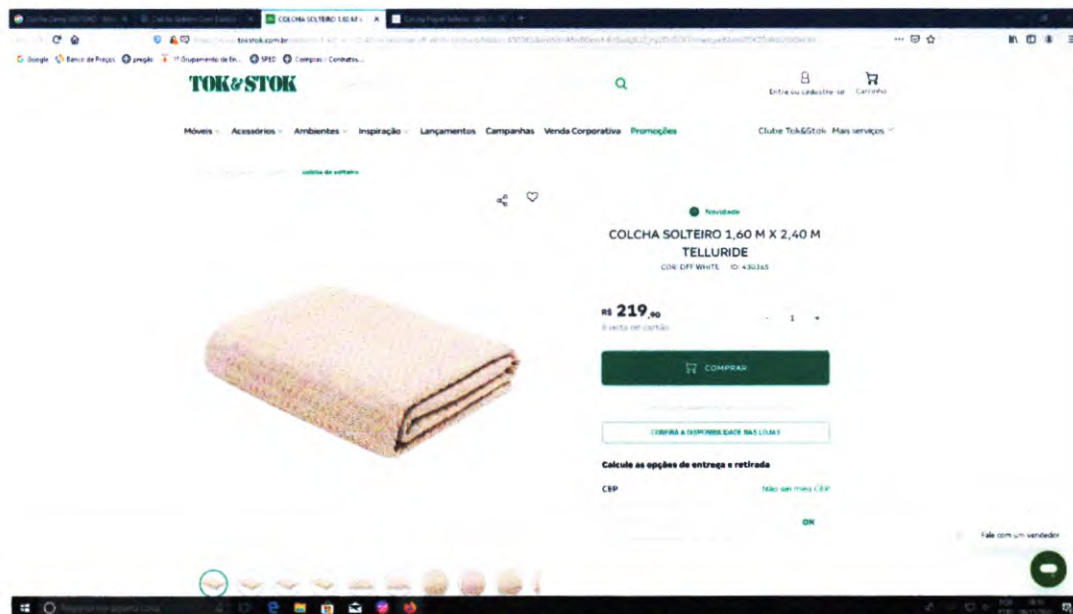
COLCHA SOLTEIRO 1,60 M X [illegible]

tokstok.com.br

Google Banco de Preços pregão Grupamento de En... SPED Compras - Contratos...

TOK&STOK

Entre ou cadastre-se Carrinho

Móveis Acessórios Ambientes Inspiração Lançamentos Campanhas Venda Corporativa Promoções Clube Tok&Stok Mais serviços

colcha de solteiro

Novidade

COLCHA SOLTEIRO 1,60 M X 2,40 M TELLURIDE

COR OFF WHITE ID 430365

R$ 219,90

à vista ou cartão

- 1 +

COMPRAR

CONFIRA A DISPONIBILIDADE NAS LOJAS

Calcule as opções de entrega e retirada

CEP

Não sei meu CEP

OK

Fale com um vendedor